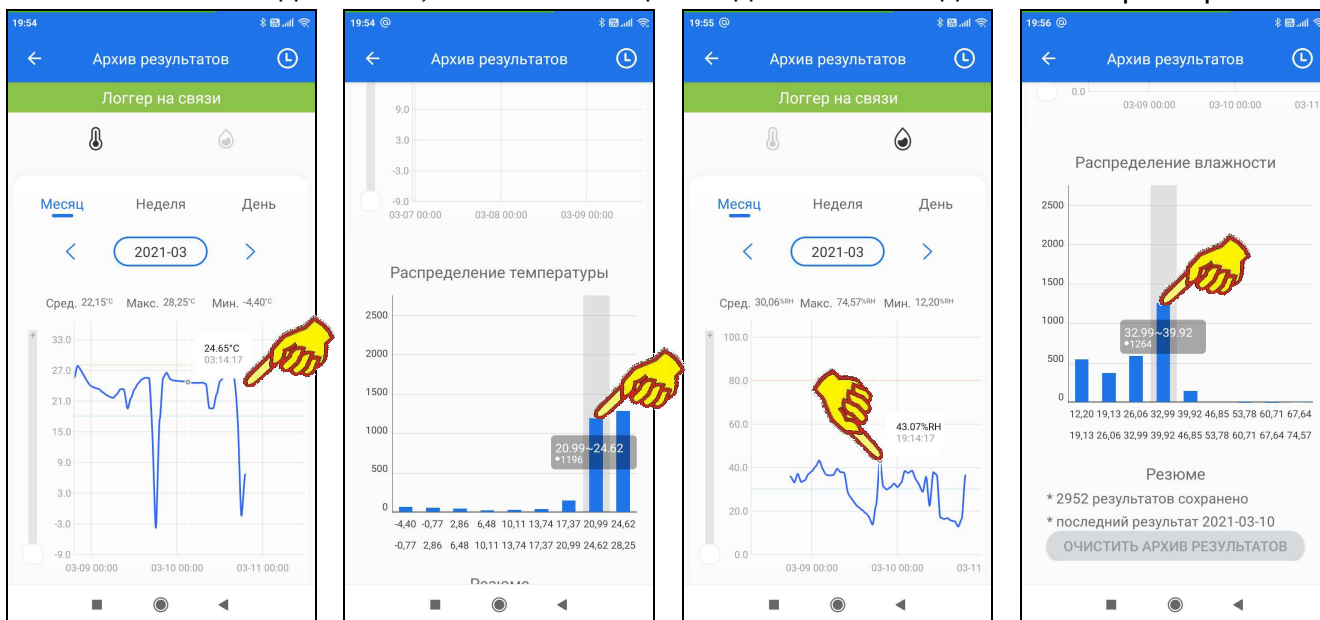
19:54

Архив результатов

Логгер на связи

Месяц Неделя День

2021-03

Сред. 22,15°C Макс. 28,25°C Мин. -4,40°C

33.0
27.0
21.0
15.0
9.0
3.0
-3.0
-9.0

24.65°C
03:14:17

03-09 00:00 03-10 00:00 03-11 00:00

19:54

Архив результатов

9.0
3.0
-3.0
-9.0

03-07 00:00 03-08 00:00 03-09 00:00

Распределение температуры

2500
2000
1500
1000
500
0

20.99~24.62
•1196

-4,40 -0,77 2,86 6,48 10,11 13,74 17,37 20,99 24,62
-0,77 2,86 6,48 10,11 13,74 17,37 20,99 24,62 28,25

Резюме

19:55

Архив результатов

Логгер на связи

Месяц Неделя День

2021-03

Сред. 30,06%RH Макс. 74,57%RH Мин. 12,20%RH

100.0
80.0
60.0
40.0
20.0
0.0

43.07%RH
19:14:17

03-09 00:00 03-10 00:00 03-11

19:56

Архив результатов

0.0

03-09 00:00 03-10 00:00 03-11

Распределение влажности

2500
2000
1500
1000
500
0

32.99~39.92
•1264

12,20 19,13 26,06 32,99 39,92 46,85 53,78 60,71 67,64
19,13 26,06 32,99 39,92 46,85 53,78 60,71 67,64 74,57

Резюме

* 2952 результатов сохранено
* последний результат 2021-03-10

ОЧИСТИТЬ АРХИВ РЕЗУЛЬТАТОВ